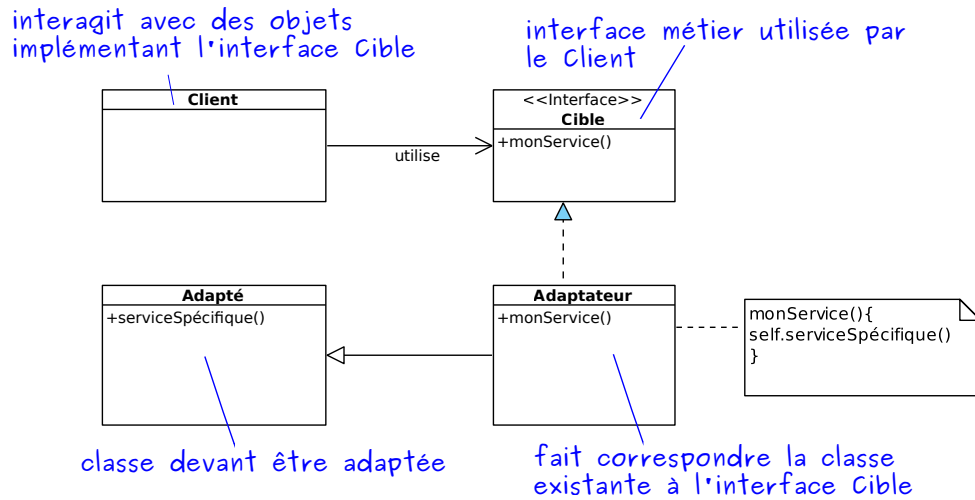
interagit avec des objets implémentant l'interface Cible

interface métier utilisée par le Client

Client

<<Interface>>
Cible

+monService()

utilise

Adapté

+serviceSpécifique()

Adaptateur

+monService()

monService(){
self.serviceSpécifique()
}

classe devant être adaptée

fait correspondre la classe existante à l'interface Cible